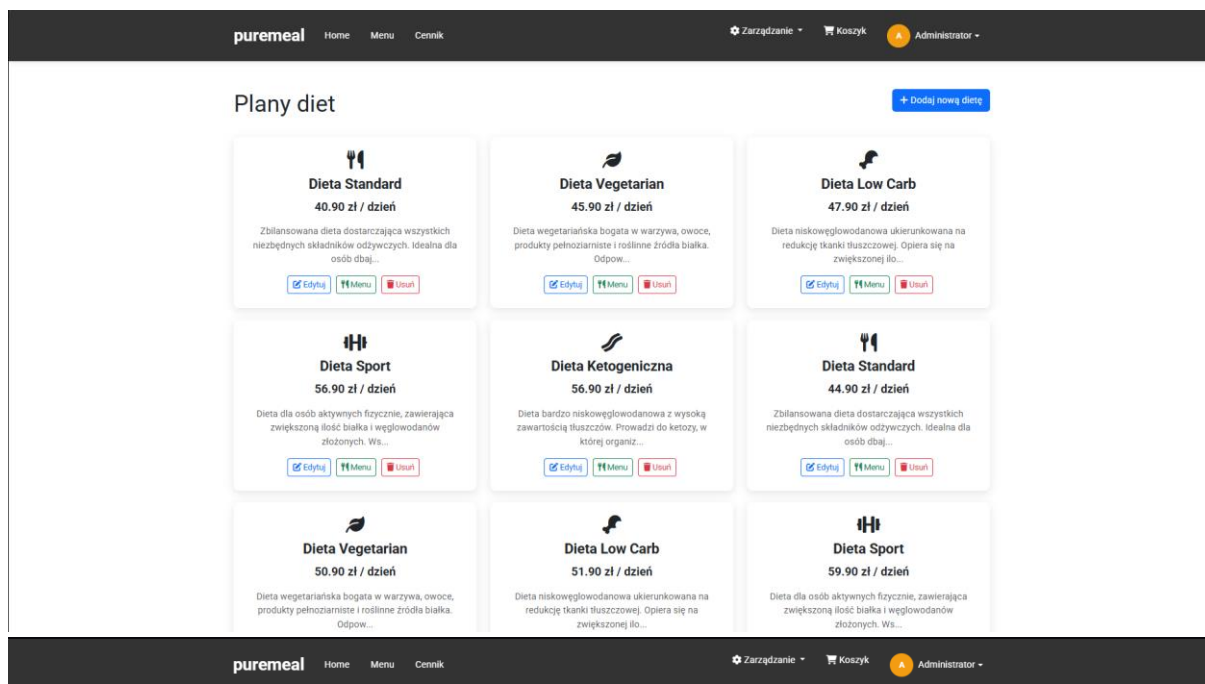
puremeal Home Menu Cennik

Zarządzanie Koszyk A Administrator

Plany diet

+ Dodaj nową dietę

Dieta Standard
40.90 zł / dzień
Zbilansowana dieta dostarczająca wszystkich niezbędnych składników odżywczych. Idealna dla osób dbaj...
Edytuj Menu Usuń

Dieta Vegetarian
45.90 zł / dzień
Dieta wegetariańska bogata w warzywa, owoce, produkty pełnoziarniste i roślinne źródła białka. Odpow...
Edytuj Menu Usuń

Dieta Low Carb
47.90 zł / dzień
Dieta niskowęglowodanowa ukierunkowana na redukcję tkanki tłuszczowej. Opiera się na zwiększonej ilo...
Edytuj Menu Usuń

Dieta Sport
56.90 zł / dzień
Dieta dla osób aktywnych fizycznie, zawierająca zwiększoną ilość białka i węglowodanów złożonych. Ws...
Edytuj Menu Usuń

Dieta Ketogeniczna
56.90 zł / dzień
Dieta bardzo niskowęglowodanowa z wysoką zawartością tłuszczów. Prowadzi do ketozy, w której organiz...
Edytuj Menu Usuń

Dieta Standard
44.90 zł / dzień
Zbilansowana dieta dostarczająca wszystkich niezbędnych składników odżywczych. Idealna dla osób dbaj...
Edytuj Menu Usuń

Dieta Vegetarian
50.90 zł / dzień
Dieta wegetariańska bogata w warzywa, owoce, produkty pełnoziarniste i roślinne źródła białka. Odpow...

Dieta Low Carb
51.90 zł / dzień
Dieta niskowęglowodanowa ukierunkowana na redukcję tkanki tłuszczowej. Opiera się na zwiększonej ilo...

Dieta Sport
59.90 zł / dzień
Dieta dla osób aktywnych fizycznie, zawierająca zwiększoną ilość białka i węglowodanów złożonych. Ws...

puremeal Home Menu Cennik

Zarządzanie Koszyk A Administrator